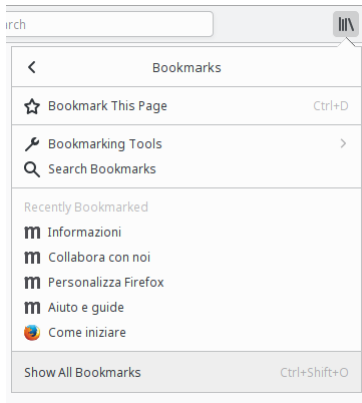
rch

Bookmarks

Bookmark This Page Ctrl+D

Bookmarking Tools
Search Bookmarks

Recently Bookmarked
Informazioni
Collabora con noi
Personalizza Firefox
Aiuto e guide
Come iniziare

Show All Bookmarks Ctrl+Shift+O